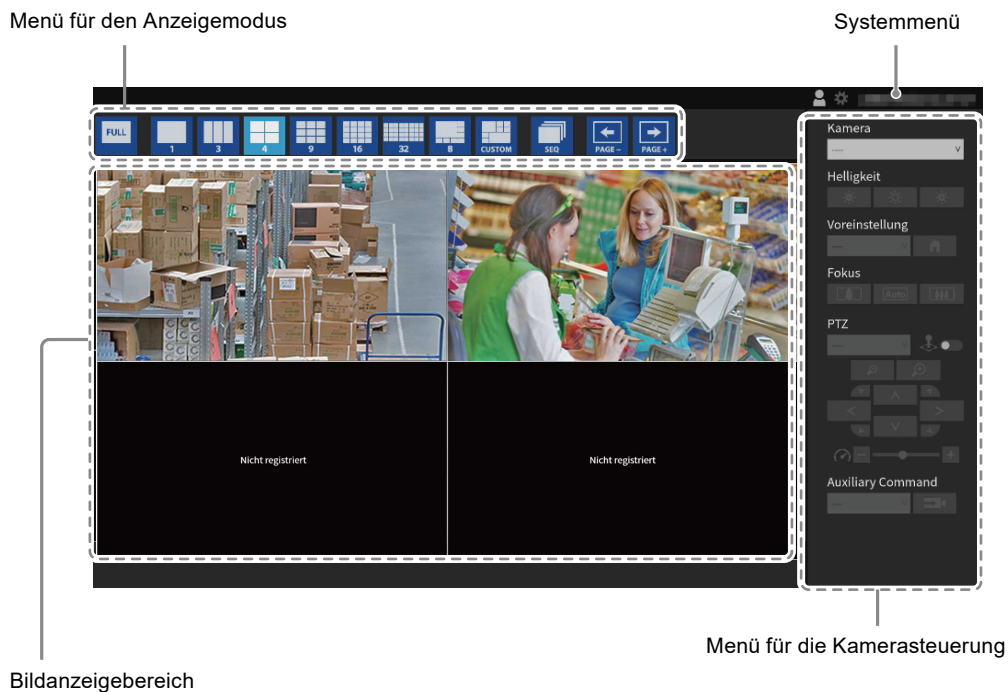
Menü für den Anzeigemodus

Systemmenü

FULL
1
3
4
9
16
32
8
CUSTOM
SEQ
PAGE −
PAGE +

Kamera
----
Helligkeit
Voreinstellung
Fokus
Auto
PTZ
Auxiliary Command

Nicht registriert

Nicht registriert

Menü für die Kamerasteuerung

Bildanzeigebereich